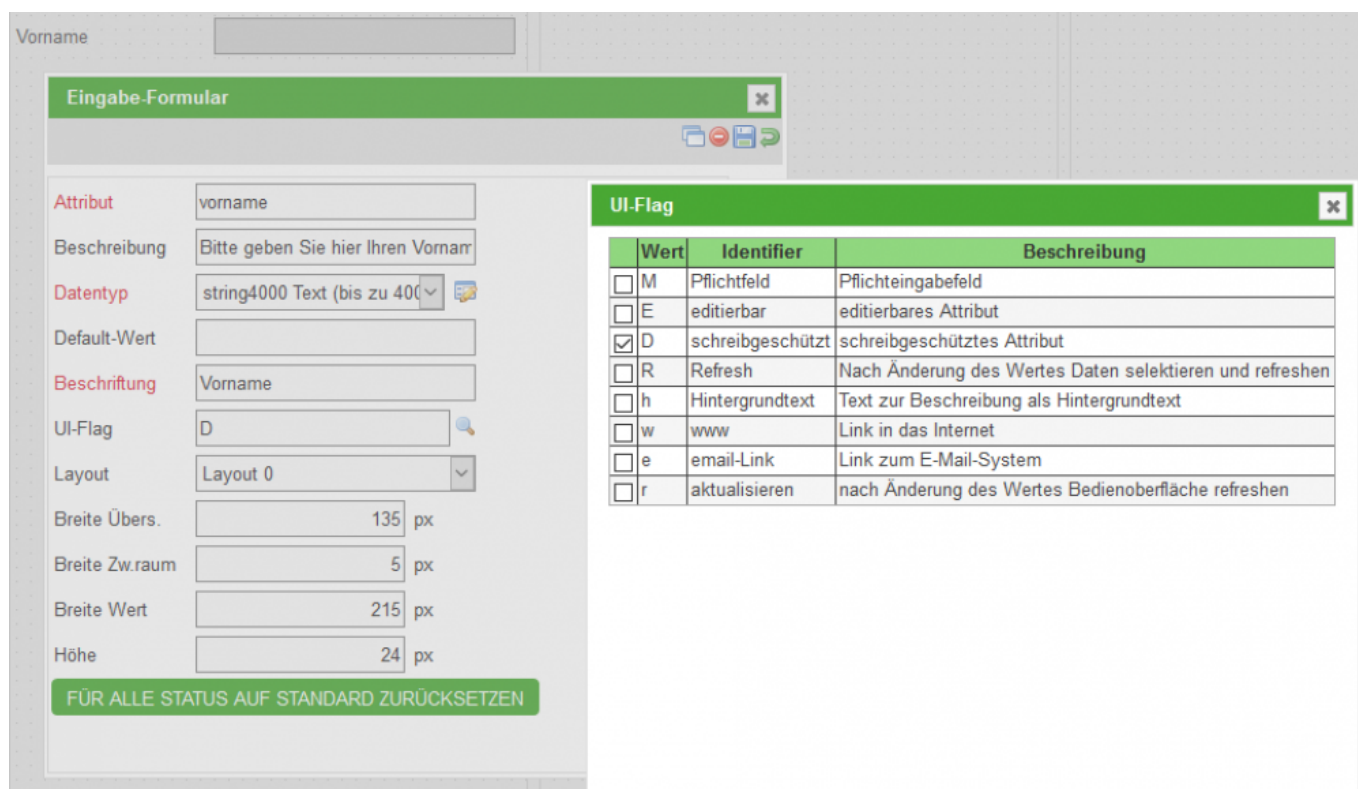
Vorname

Eingabe-Formular

Attribut vorname
Beschreibung Bitte geben Sie hier Ihren Vornam
Datentyp string4000 Text (bis zu 40(
Default-Wert
Beschriftung Vorname
UI-Flag D
Layout Layout 0
Breite Übers. 135 px
Breite Zw.raum 5 px
Breite Wert 215 px
Höhe 24 px

FÜR ALLE STATUS AUF STANDARD ZURÜCKSETZEN

UI-Flag

| | Wert | Identifier | Beschreibung |
|---|---|---|---|
| ☐ | M | Pflichtfeld | Pflichteingabefeld |
| ☐ | E | editierbar | editierbares Attribut |
| ☑ | D | schreibgeschützt | schreibgeschütztes Attribut |
| ☐ | R | Refresh | Nach Änderung des Wertes Daten selektieren und refreshen |
| ☐ | h | Hintergrundtext | Text zur Beschreibung als Hintergrundtext |
| ☐ | w | www | Link in das Internet |
| ☐ | e | email-Link | Link zum E-Mail-System |
| ☐ | r | aktualisieren | nach Änderung des Wertes Bedienoberfläche refreshen |